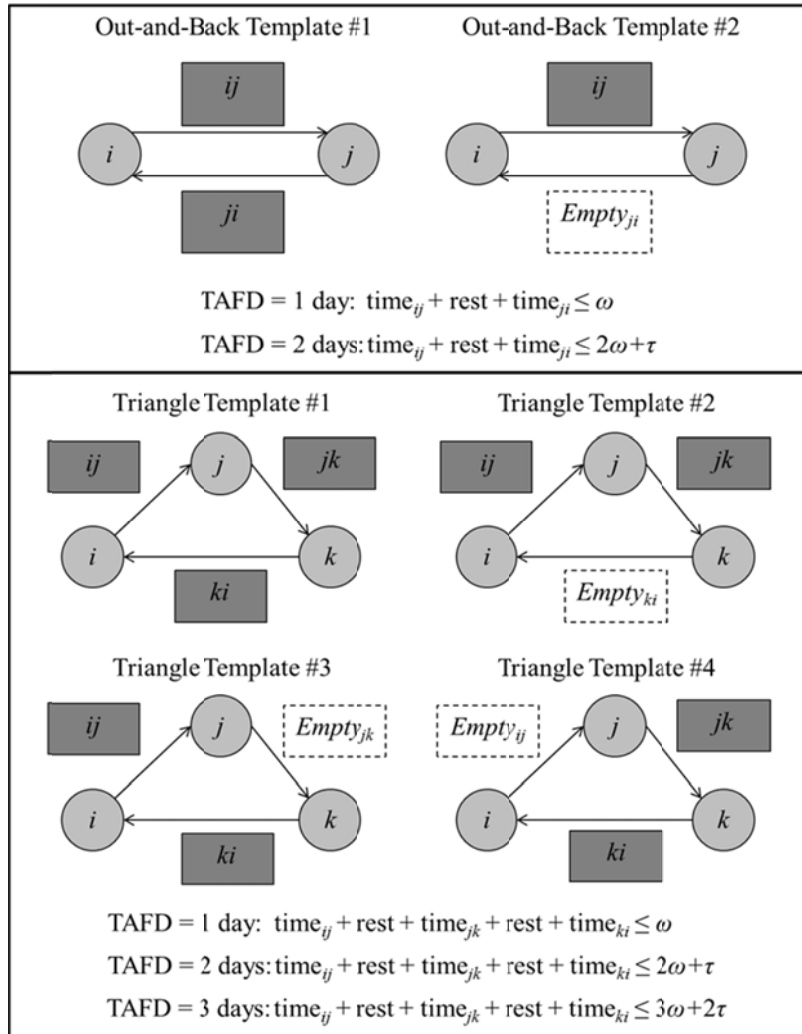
Out-and-Back Template #1

$ij$

$i$

$j$

$ji$

Out-and-Back Template #2

$ij$

$i$

$j$

$Empty_{ji}$

TAFD = 1 day: $\text{time}_{ij} + \text{rest} + \text{time}_{ji} \leq \omega$

TAFD = 2 days: $\text{time}_{ij} + \text{rest} + \text{time}_{ji} \leq 2\omega + \tau$

Triangle Template #1

$ij$

$j$

$jk$

$i$

$k$

$ki$

Triangle Template #2

$ij$

$j$

$jk$

$i$

$k$

$Empty_{ki}$

Triangle Template #3

$ij$

$j$

$Empty_{jk}$

$i$

$k$

$ki$

Triangle Template #4

$Empty_{ij}$

$j$

$jk$

$i$

$k$

$ki$

TAFD = 1 day: $\text{time}_{ij} + \text{rest} + \text{time}_{jk} + \text{rest} + \text{time}_{ki} \leq \omega$

TAFD = 2 days: $\text{time}_{ij} + \text{rest} + \text{time}_{jk} + \text{rest} + \text{time}_{ki} \leq 2\omega + \tau$

TAFD = 3 days: $\text{time}_{ij} + \text{rest} + \text{time}_{jk} + \text{rest} + \text{time}_{ki} \leq 3\omega + 2\tau$